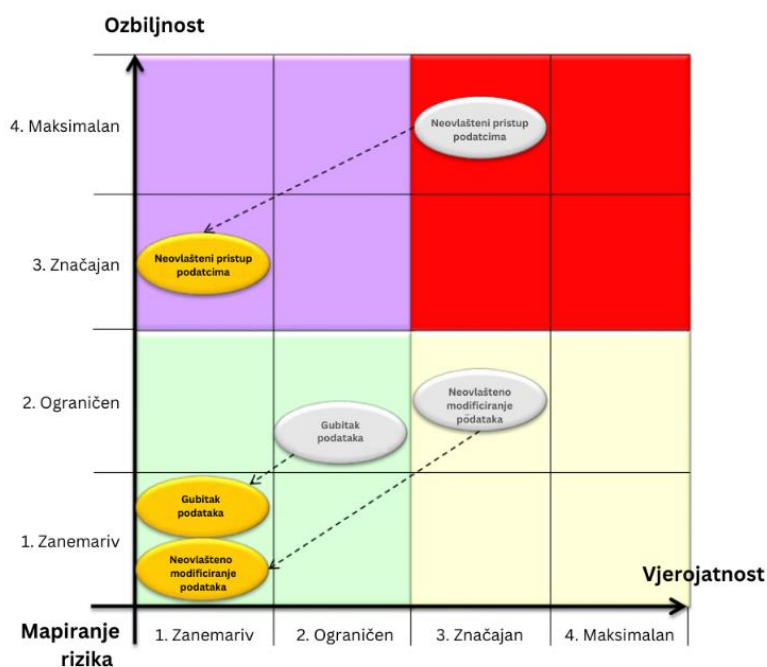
Ozbiljnost

4. Maksimalan

3. Značajan

2. Ograničen

1. Zanemariv

Neovlašteni pristup podatcima

Neovlašteni pristup podatcima

Gubitak podataka

Neovlašteno modificiranje podataka

Gubitak podataka

Neovlašteno modificiranje podataka

Vjerojatnost

Mapiranje rizika

1. Zanemariv

2. Ograničen

3. Značajan

4. Maksimalan